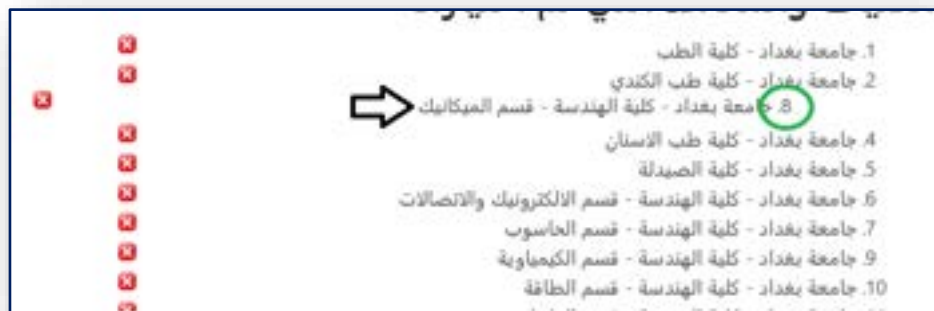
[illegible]

1. جامعة بغداد - كلية الطب
2. جامعة بغداد - كلية طب الكندي
8. جامعة بغداد - كلية الهندسة - قسم الميكانيك
4. جامعة بغداد - كلية طب الاسنان
5. جامعة بغداد - كلية الصيدلة
6. جامعة بغداد - كلية الهندسة - قسم الالكترونيك والاتصالات
7. جامعة بغداد - كلية الهندسة - قسم الحاسوب
9. جامعة بغداد - كلية الهندسة - قسم الكيمياوية
10. جامعة بغداد - كلية الهندسة - قسم الطاقة